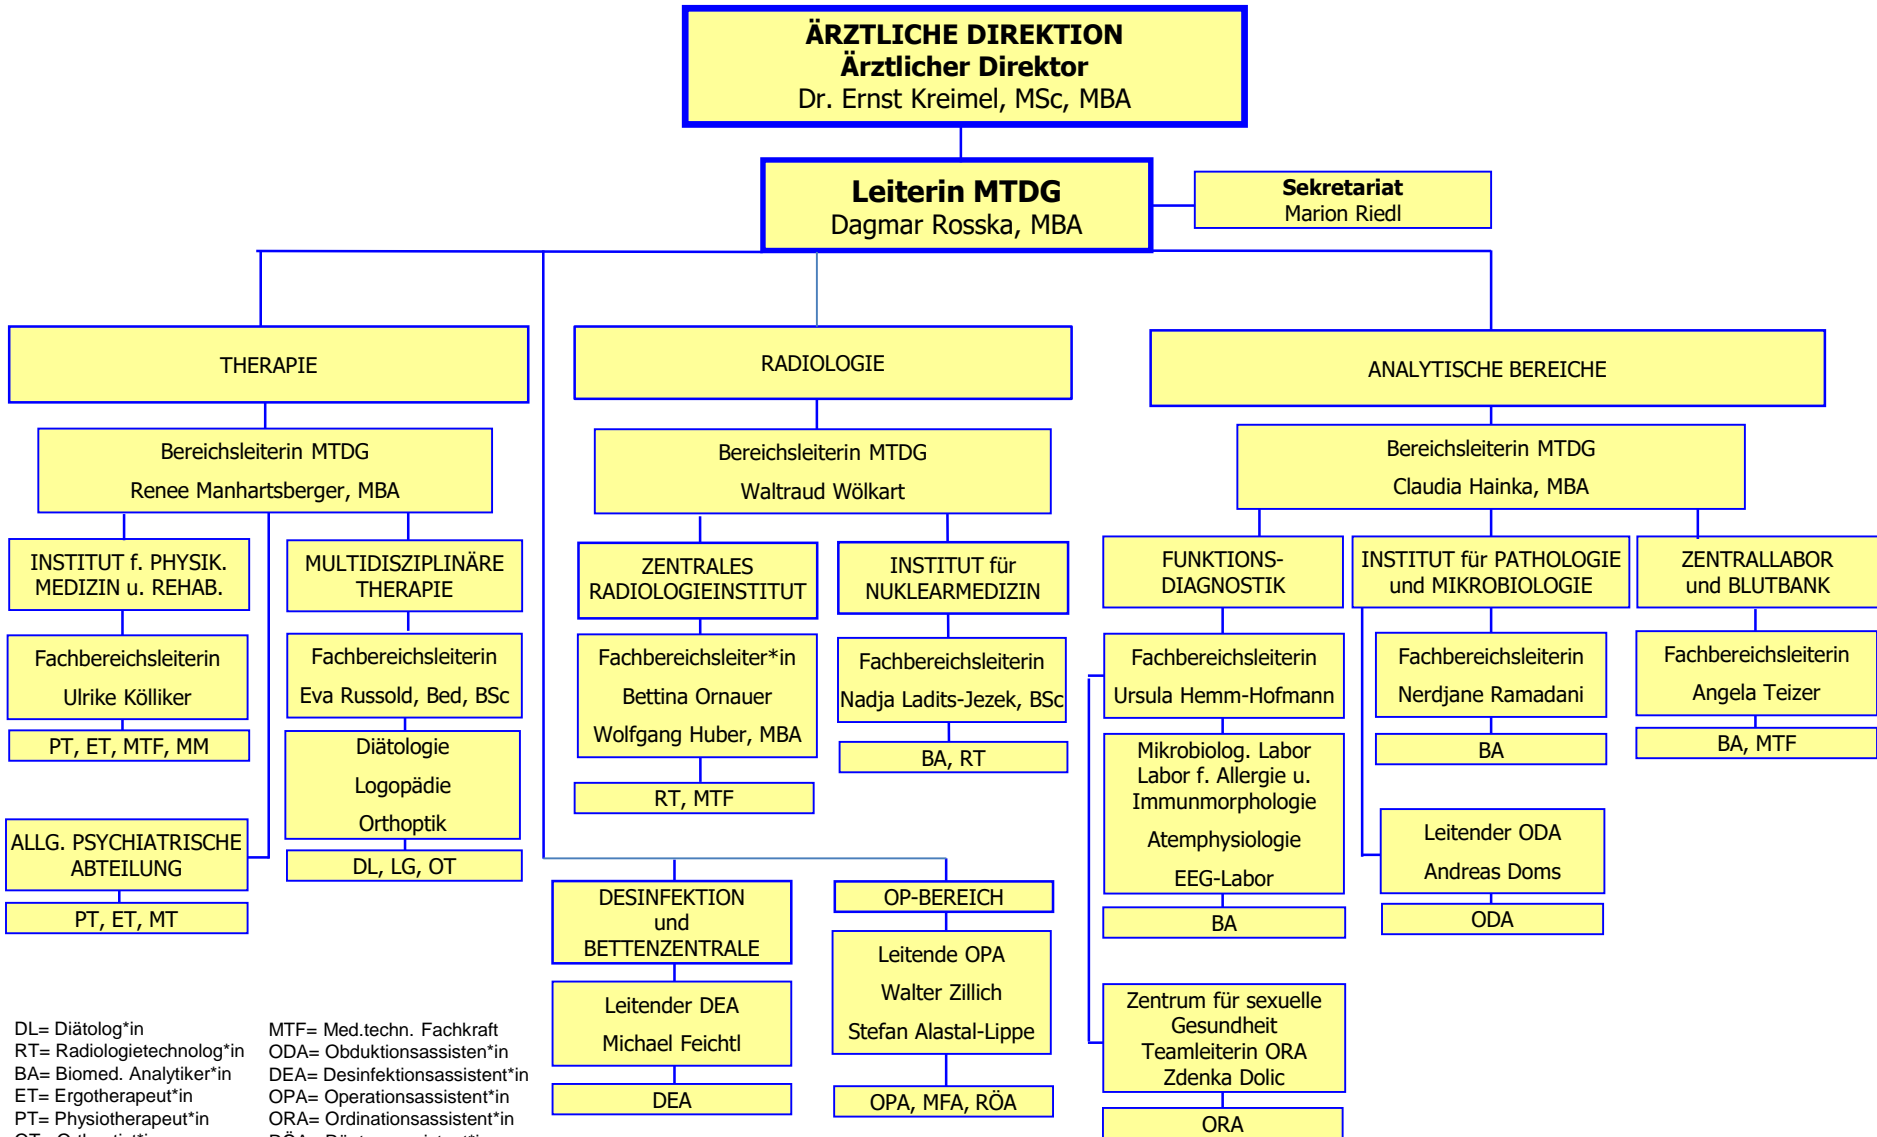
ÄRZTLICHE DIREKTION
Ärztlicher Direktor
Dr. Ernst Kreimel, MSc, MBA

Leiterin MTDG
Dagmar Rosska, MBA

Sekretariat
Marion Riedl

THERAPIE

Bereichsleiterin MTDG
Renee Manhartsberger, MBA

INSTITUT f. PHYSIK. MEDIZIN u. REHAB.

Fachbereichsleiterin
Ulrike Kölliker

PT, ET, MTF, MM

ALLG. PSYCHIATRISCHE ABTEILUNG

PT, ET, MT

MULTIDISZIPLINÄRE THERAPIE

Fachbereichsleiterin
Eva Russold, Bed, BSc

Diätologie
Logopädie
Orthoptik

DL, LG, OT

RADIOLOGIE

Bereichsleiterin MTDG
Waltraud Wölkart

ZENTRALES RADIOLOGIEINSTITUT

Fachbereichsleiter*in
Bettina Ornauer
Wolfgang Huber, MBA

RT, MTF

INSTITUT für NUKLEARMEDIZIN

Fachbereichsleiterin
Nadja Ladits-Jezek, BSc

BA, RT

DESINFEKTION und BETTENZENTRALE

Leitender DEA
Michael Feichtl

DEA

OP-BEREICH

Leitende OPA
Walter Zillich
Stefan Alastal-Lippe

OPA, MFA, RÖA

ANALYTISCHE BEREICHE

Bereichsleiterin MTDG
Claudia Hainka, MBA

FUNKTIONS-DIAGNOSTIK

Fachbereichsleiterin
Ursula Hemm-Hofmann

Mikrobiolog. Labor
Labor f. Allergie u. Immunmorphologie
Atemphysiologie
EEG-Labor

BA

Zentrum für sexuelle Gesundheit
Teamleiterin ORA
Zdenka Dolic

ORA

INSTITUT für PATHOLOGIE und MIKROBIOLOGIE

Fachbereichsleiterin
Nerdjane Ramadani

BA

Leitender ODA
Andreas Doms

ODA

ZENTRALLABOR und BLUTBANK

Fachbereichsleiterin
Angela Teizer

BA, MTF

DL= Diätolog*in
RT= Radiologietechnolog*in
BA= Biomed. Analytiker*in
ET= Ergotherapeut*in
PT= Physiotherapeut*in
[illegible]

MTF= Med.techn. Fachkraft
ODA= Obduktionsassisten*in
DEA= Desinfektionsassistent*in
OPA= Operationsassistent*in
ORA= Ordinationsassistent*in
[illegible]